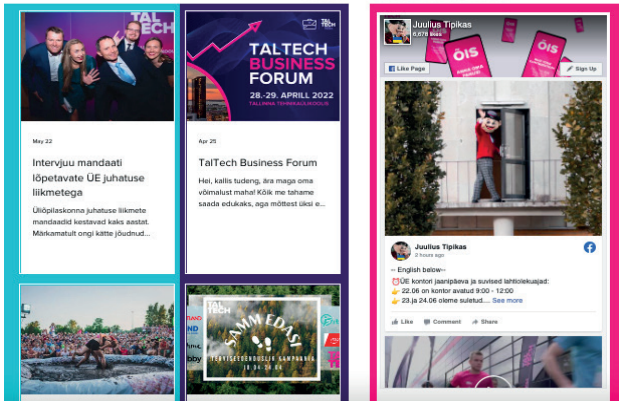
TAL TECH

May 22

Intervjuu mandaati lõpetavate ÜE juhatuse liikmetega

Üliõpilaskonna juhatuse liikmete mandaat kestavad kaks aastat. Märkamatult ongi käes jõudnud...

TALTECH BUSINESS FORUM

28.-29. APRILL 2022

TALLINNA TEHNIKAÜLIKOOL

Apr 25

TalTech Business Forum

Hei, kallis tudeng, ära maga oma võimalust maha! Kõik me tahame saada edukaks, aga mõttest üksi e...

TAL TECH

SAMM EDASI

Juulius Tipikas

6,678 likes

Like Page

Sign Up

ÕIS

Juulius Tipikas

2 hours ago

-- English below--

ÜE kontori jaanipäeva ja suvised lahtiolekuajad:

22.06 on kontor avatud 9:00 - 12:00

23.ja 24.06 oleme suletud.... See more

Like Comment Share